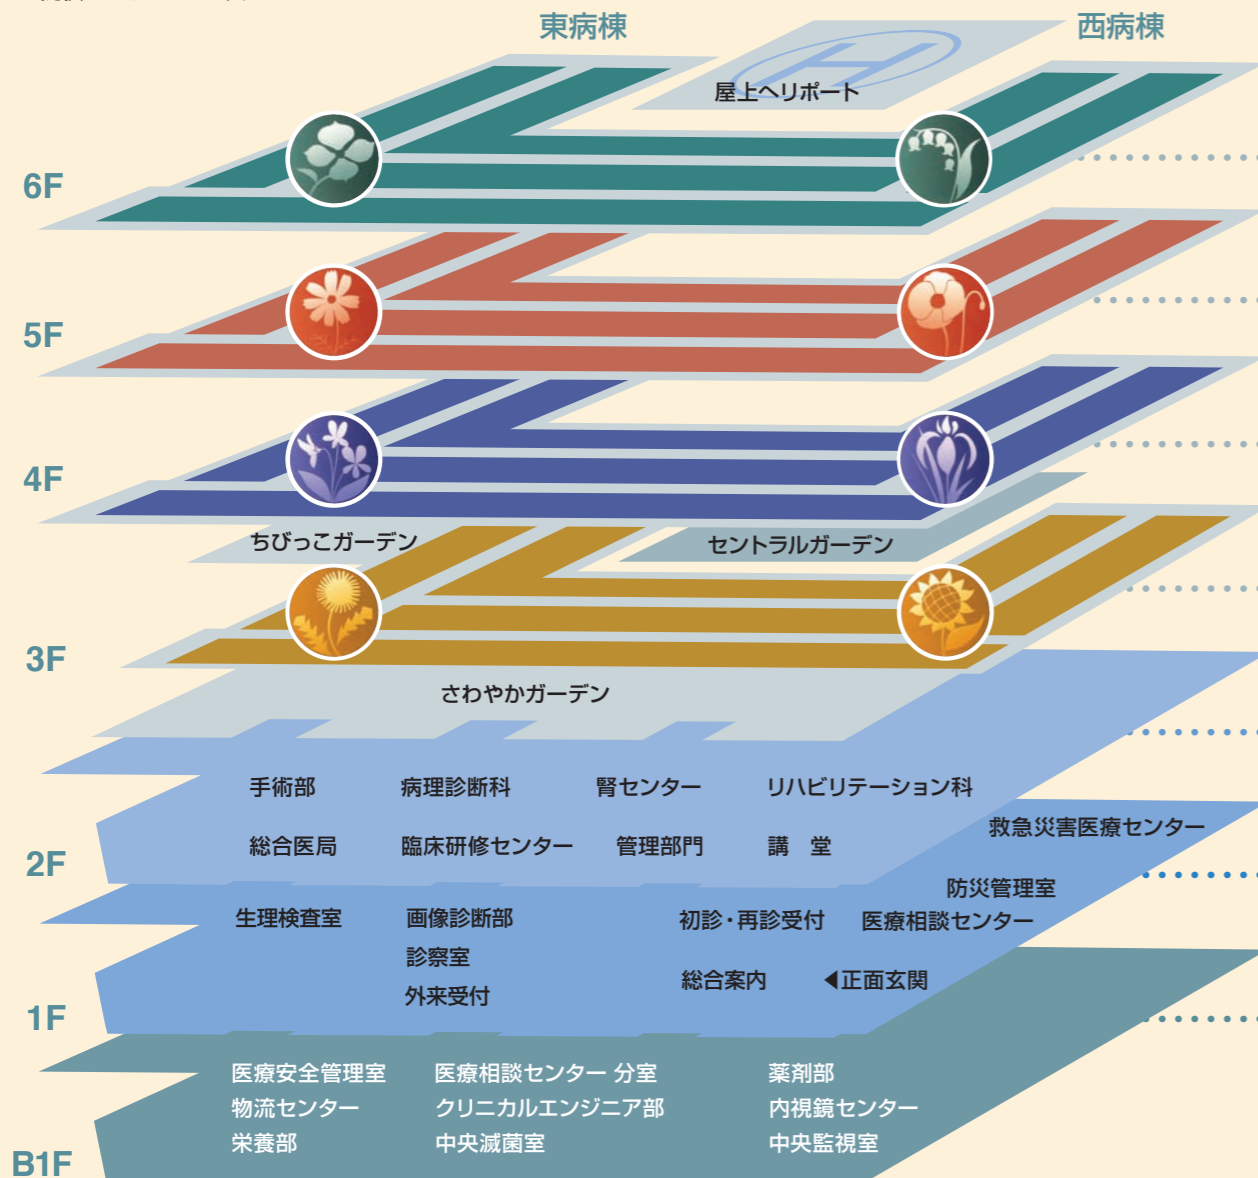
東病棟

西病棟

屋上ヘリポート

6F

5F

4F

ちびっこガーデン

セントラルガーデン

3F

さわやかガーデン

手術部 病理診断科 腎センター リハビリテーション科

総合医局 臨床研修センター 管理部門 講　堂

救急災害医療センター

2F

防災管理室

生理検査室 画像診断部 初診・再診受付 医療相談センター

診察室

外来受付

総合案内 ◀正面玄関

1F

医療安全管理室 医療相談センター 分室 薬剤部

物流センター クリニカルエンジニア部 内視鏡センター

栄養部 中央滅菌室 中央監視室

B1F